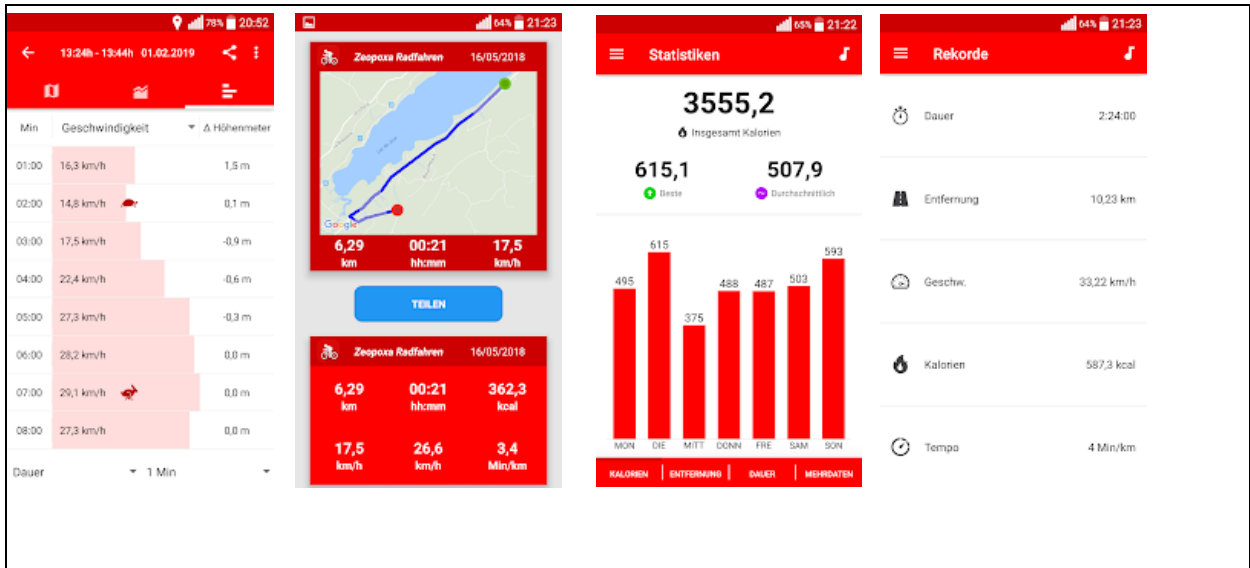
78% 20:52
13:24h - 13:44h 01.02.2019

| Min | Geschwindigkeit | Δ Höhenmeter |
|---|---|---|
| 01:00 | 16,3 km/h | 1,5 m |
| 02:00 | 14,8 km/h | 0,1 m |
| 03:00 | 17,5 km/h | -0,9 m |
| 04:00 | 22,4 km/h | -0,6 m |
| 05:00 | 27,3 km/h | -0,3 m |
| 06:00 | 28,2 km/h | 0,0 m |
| 07:00 | 29,1 km/h | 0,0 m |
| 08:00 | 27,3 km/h | 0,0 m |

Dauer
1 Min

64% 21:23
Zeopoxa Radfahren 16/05/2018
Google
6,29 km
00:21 hh:mm
17,5 km/h
TEILEN
Zeopoxa Radfahren 16/05/2018
6,29 km
00:21 hh:mm
362,3 kcal
17,5 km/h
26,6 km/h
3,4 Min/km

65% 21:22
Statistiken
3555,2
Insgesamt Kalorien
615,1
Beste
507,9
Durchschnittlich
495 615 375 488 487 503 593
MON DIE MITT DONN FRE SAM SON
KALORIEN | ENTFERNUNG | DAUER | MEHRDATEN

64% 21:23
Rekorde
Dauer 2:24:00
Entfernung 10,23 km
Geschw. 33,22 km/h
Kalorien 587,3 kcal
Tempo 4 Min/km